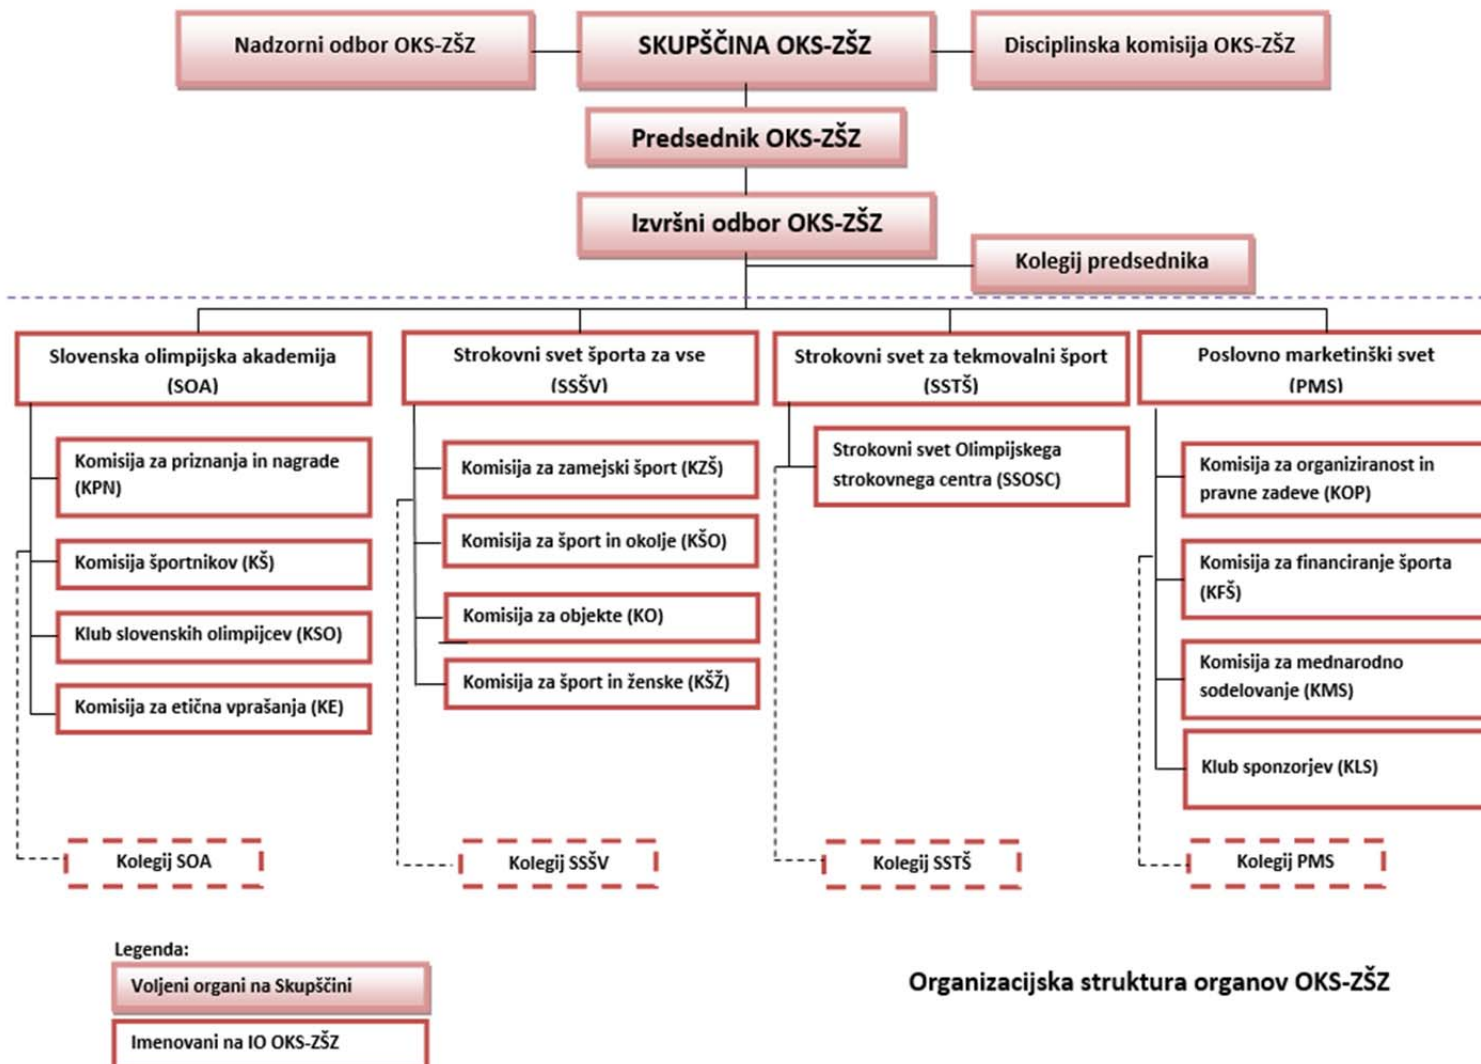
Nadzorni odbor OKS-ZŠZ

SKUPŠČINA OKS-ZŠZ

Disciplinska komisija OKS-ZŠZ

Predsednik OKS-ZŠZ

Izvršni odbor OKS-ZŠZ

Kolegij predsednika

Slovenska olimpijska akademija (SOA)

Komisija za priznanja in nagrade (KPN)

Komisija športnikov (KŠ)

Klub slovenskih olimpijcev (KSO)

Komisija za etična vprašanja (KE)

Kolegij SOA

Strokovni svet športa za vse (SSŠV)

Komisija za zamejski šport (KZŠ)

Komisija za šport in okolje (KŠO)

Komisija za objekte (KO)

Komisija za šport in ženske (KŠŽ)

Kolegij SSŠV

Strokovni svet za tekmovalni šport (SSTŠ)

Strokovni svet Olimpijskega strokovnega centra (SSOSC)

Kolegij SSTŠ

Poslovno marketinški svet (PMS)

Komisija za organiziranost in pravne zadeve (KOP)

Komisija za financiranje športa (KFŠ)

Komisija za mednarodno sodelovanje (KMS)

Klub sponzorjev (KLS)

Kolegij PMS

Legenda:

Voljeni organi na Skupščini

Imenovani na IO OKS-ZŠZ

Organizacijska struktura organov OKS-ZŠZ